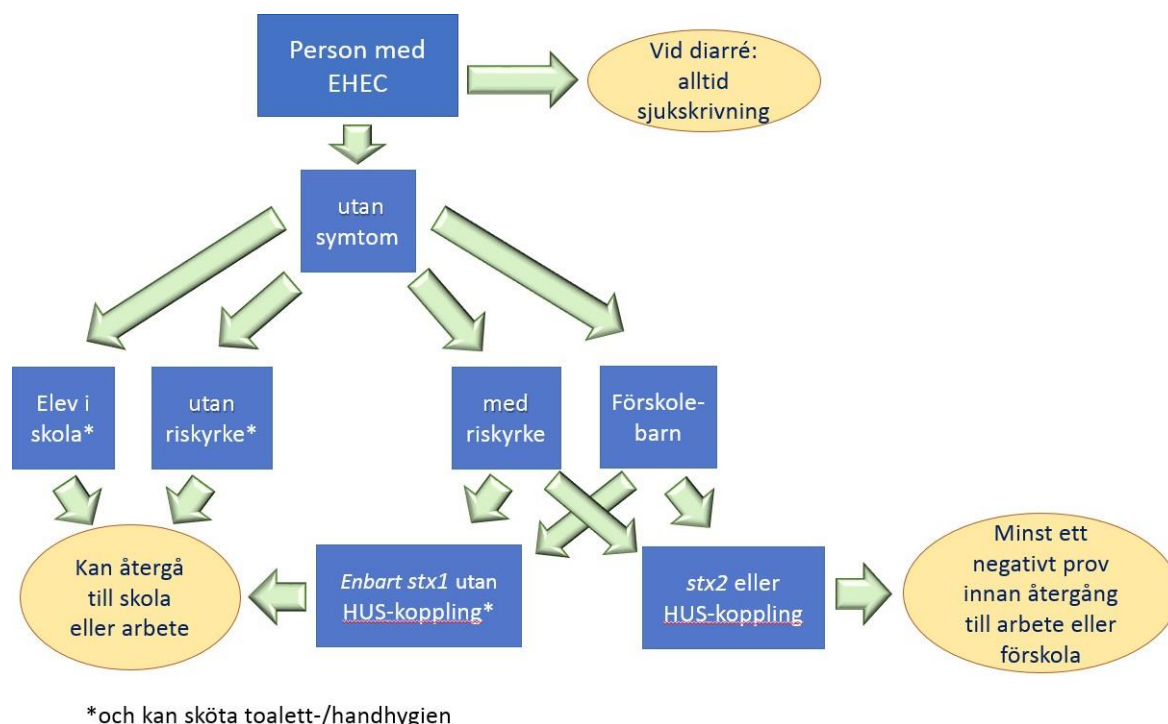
Person med EHEC

Vid diarré: alltid sjukskrivning

utan symtom

Elev i skola*

utan riskyrke*

med riskyrke

Förskolebarn

Kan återgå till skola eller arbete

*Enbart stx1* utan HUS-koppling*

*stx2* eller HUS-koppling

Minst ett negativt prov innan återgång till arbete eller förskola

*och kan sköta toalett-/handhygien